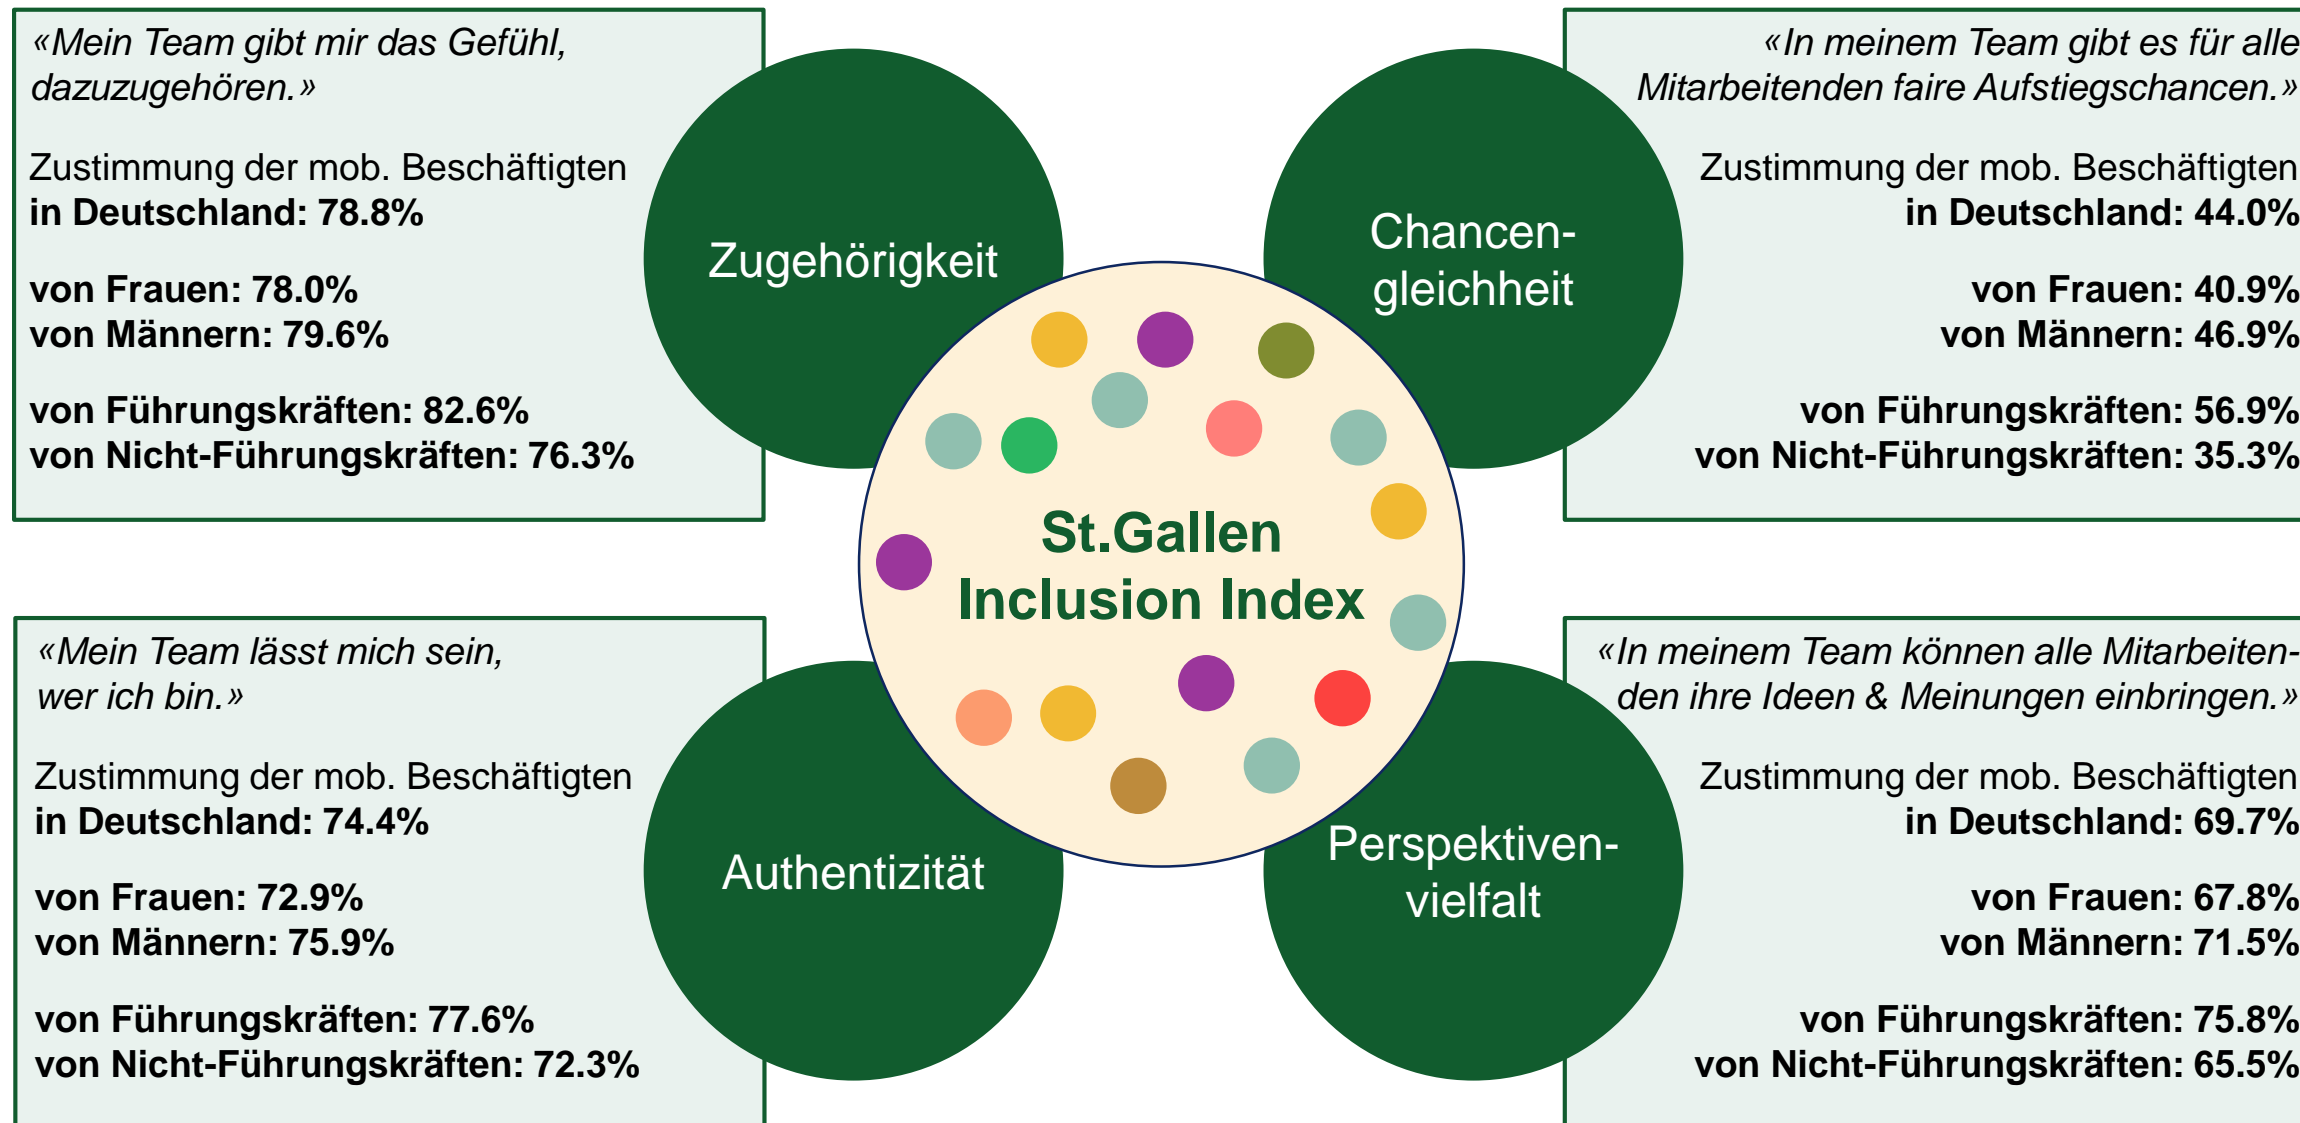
«Mein Team gibt mir das Gefühl, dazuzugehören.»

Zustimmung der mob. Beschäftigten **in Deutschland: 78.8%**

**von Frauen: 78.0%**
**von Männern: 79.6%**

**von Führungskräften: 82.6%**
**von Nicht-Führungskräften: 76.3%**

Zugehörigkeit

«In meinem Team gibt es für alle Mitarbeitenden faire Aufstiegschancen.»

Zustimmung der mob. Beschäftigten **in Deutschland: 44.0%**

**von Frauen: 40.9%**
**von Männern: 46.9%**

**von Führungskräften: 56.9%**
**von Nicht-Führungskräften: 35.3%**

Chancengleichheit

St.Gallen Inclusion Index

«Mein Team lässt mich sein, wer ich bin.»

Zustimmung der mob. Beschäftigten **in Deutschland: 74.4%**

**von Frauen: 72.9%**
**von Männern: 75.9%**

**von Führungskräften: 77.6%**
**von Nicht-Führungskräften: 72.3%**

Authentizität

«In meinem Team können alle Mitarbeitenden ihre Ideen & Meinungen einbringen.»

Zustimmung der mob. Beschäftigten **in Deutschland: 69.7%**

**von Frauen: 67.8%**
**von Männern: 71.5%**

**von Führungskräften: 75.8%**
**von Nicht-Führungskräften: 65.5%**

Perspektivenvielfalt